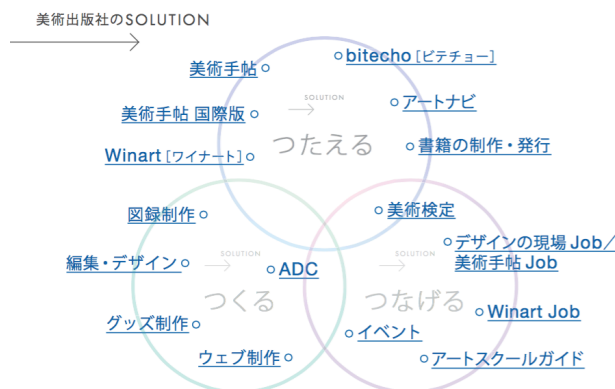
美術出版社のSOLUTION

SOLUTION
つたえる

美術手帖
美術手帖 国際版
Winart［ワイナート］
bitecho［ビテチョー］
アートナビ
書籍の制作・発行

SOLUTION
つくる

図録制作
編集・デザイン
グッズ制作
ウェブ制作
ADC

SOLUTION
つなげる

美術検定
デザインの現場 Job／美術手帖 Job
Winart Job
イベント
アートスクールガイド